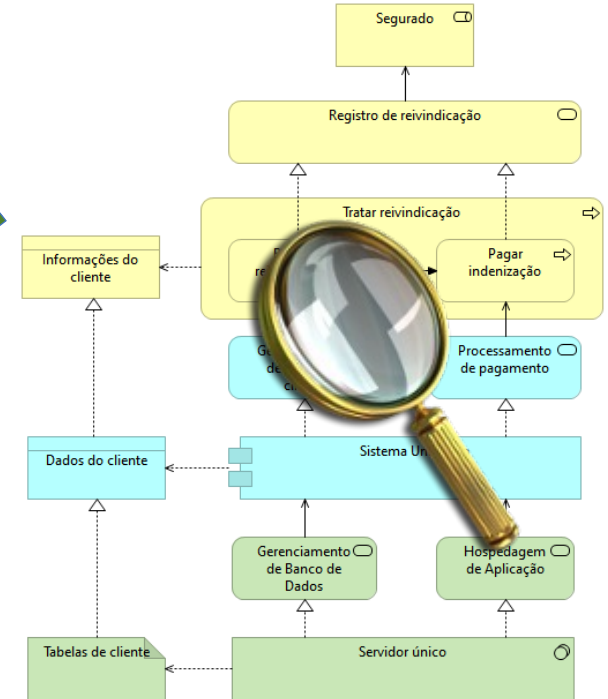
Segurado

Registro de reivindicação

Tratar reivindicação

Informações do cliente

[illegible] re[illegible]

Pagar indenização

Ge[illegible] de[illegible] c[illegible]

Processamento de pagamento

Dados do cliente

Sistema Un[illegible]

Gerenciamento de Banco de Dados

Hospedagem de Aplicação

Tabelas de cliente

Servidor único